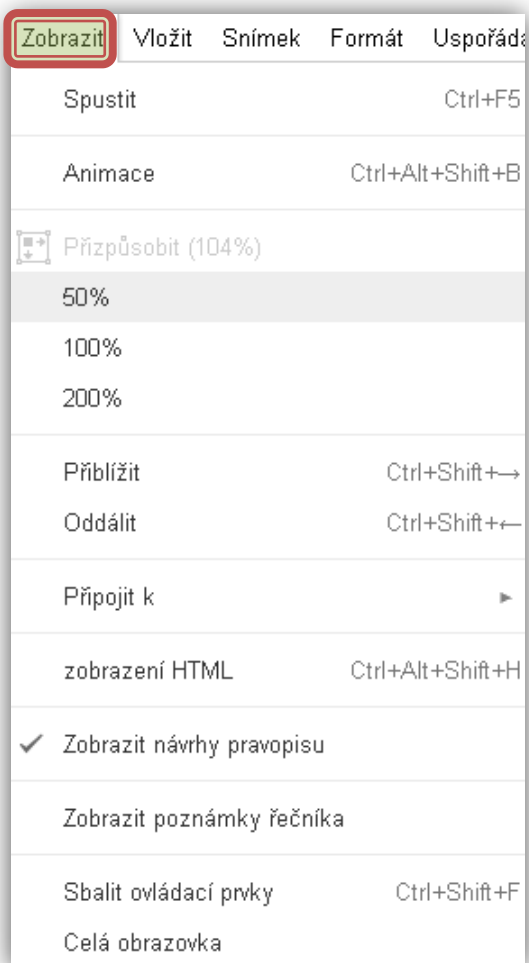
Zobrazit Vložit Snímek Formát Uspořáda

Spustit Ctrl+F5

Animace Ctrl+Alt+Shift+B

Přizpůsobit (104%)

50%

100%

200%

Přiblížit Ctrl+Shift+→

Oddálit Ctrl+Shift+←

Připojit k ►

zobrazení HTML Ctrl+Alt+Shift+H

✔ Zobrazit návrhy pravopisu

Zobrazit poznámky řečníka

Sbalit ovládací prvky Ctrl+Shift+F

Celá obrazovka